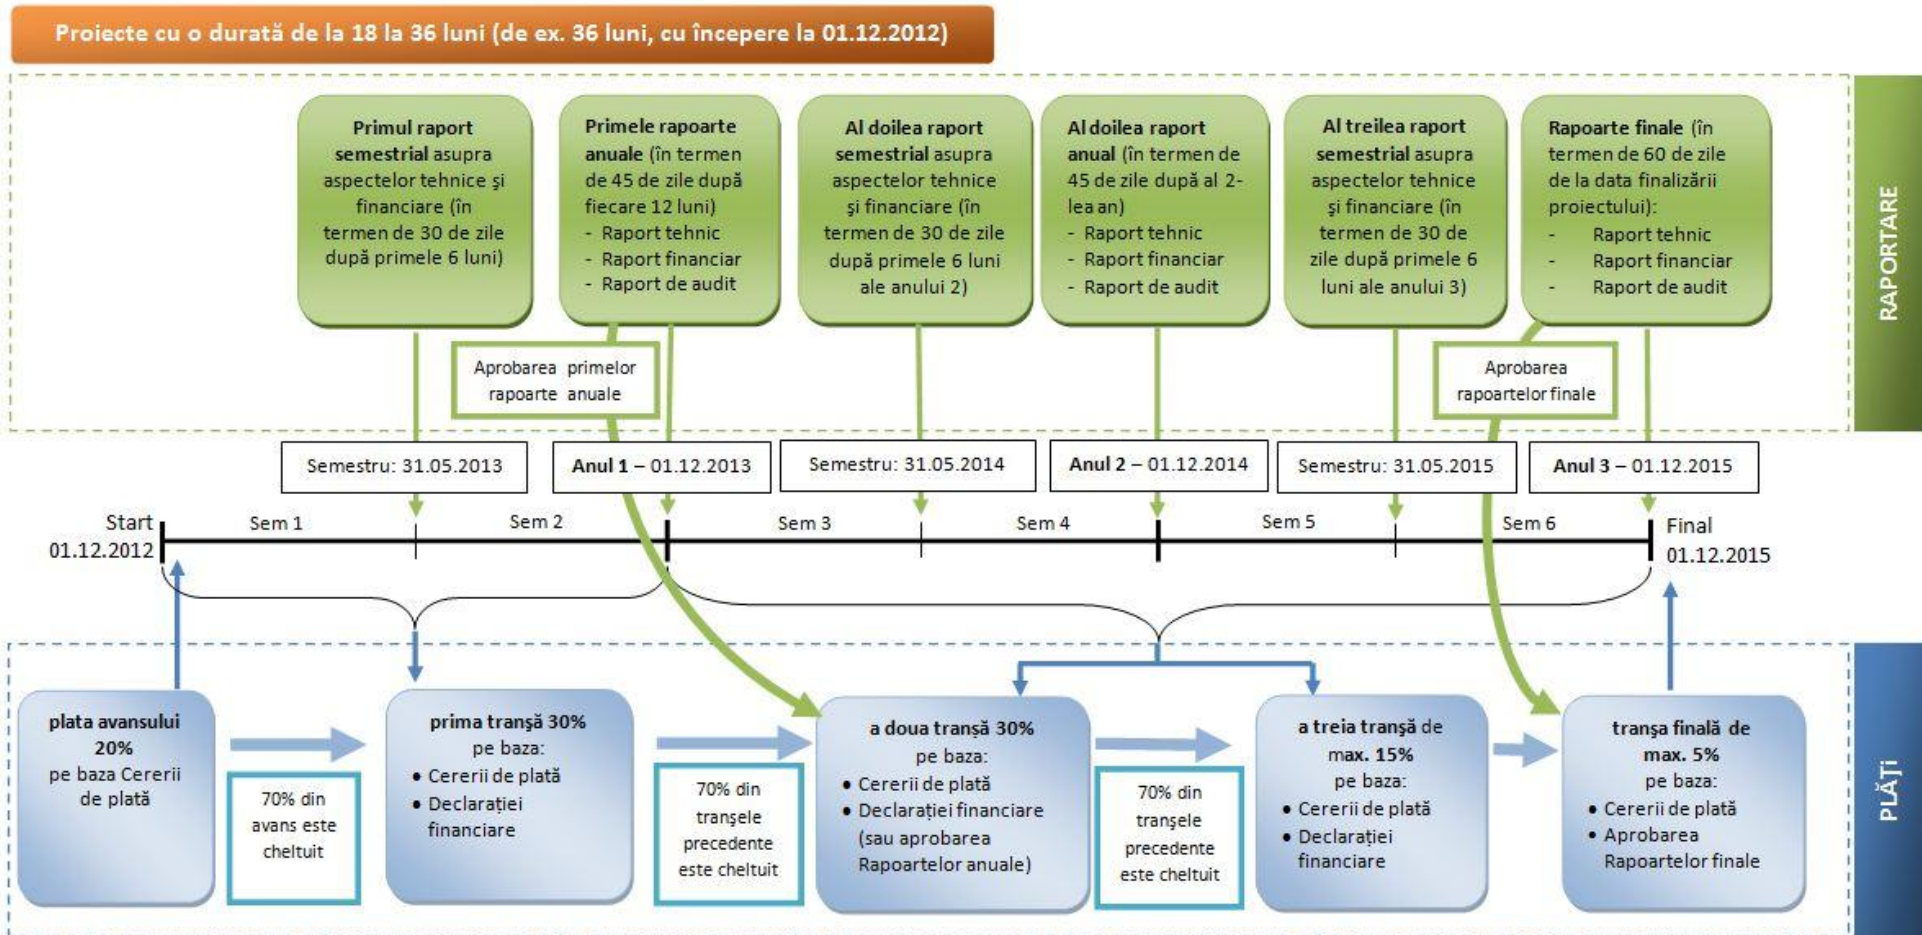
Proiecte cu o durată de la 18 la 36 luni (de ex. 36 luni, cu începere la 01.12.2012)

Primul raport semestrial asupra aspectelor tehnice şi financiare (în termen de 30 de zile după primele 6 luni)

Primele rapoarte anuale (în termen de 45 de zile după fiecare 12 luni)
- Raport tehnic
- Raport financiar
- Raport de audit

Al doilea raport semestrial asupra aspectelor tehnice şi financiare (în termen de 30 de zile după primele 6 luni ale anului 2)

Al doilea raport anual (în termen de 45 de zile după al 2-lea an)
- Raport tehnic
- Raport financiar
- Raport de audit

Al treilea raport semestrial asupra aspectelor tehnice şi financiare (în termen de 30 de zile după primele 6 luni ale anului 3)

Rapoarte finale (în termen de 60 de zile de la data finalizării proiectului):
- Raport tehnic
- Raport financiar
- Raport de audit

RAPORTARE

Aprobarea primelor rapoarte anuale

Aprobarea rapoartelor finale

Semestru: 31.05.2013
Anul 1 – 01.12.2013
Semestru: 31.05.2014
Anul 2 – 01.12.2014
Semestru: 31.05.2015
Anul 3 – 01.12.2015

Start 01.12.2012
Sem 1
Sem 2
Sem 3
Sem 4
Sem 5
Sem 6
Final 01.12.2015

plata avansului 20% pe baza Cererii de plată

70% din avans este cheltuit

prima tranşă 30% pe baza:
• Cererii de plată
• Declaraţiei financiare

70% din tranşele precedente este cheltuit

a doua tranşă 30% pe baza:
• Cererii de plată
• Declaraţiei financiare (sau aprobarea Rapoartelor anuale)

70% din tranşele precedente este cheltuit

a treia tranşă de max. 15% pe baza:
• Cererii de plată
• Declaraţiei financiare

tranşa finală de max. 5% pe baza:
• Cererii de plată
• Aprobarea Rapoartelor finale

PLĂŢI